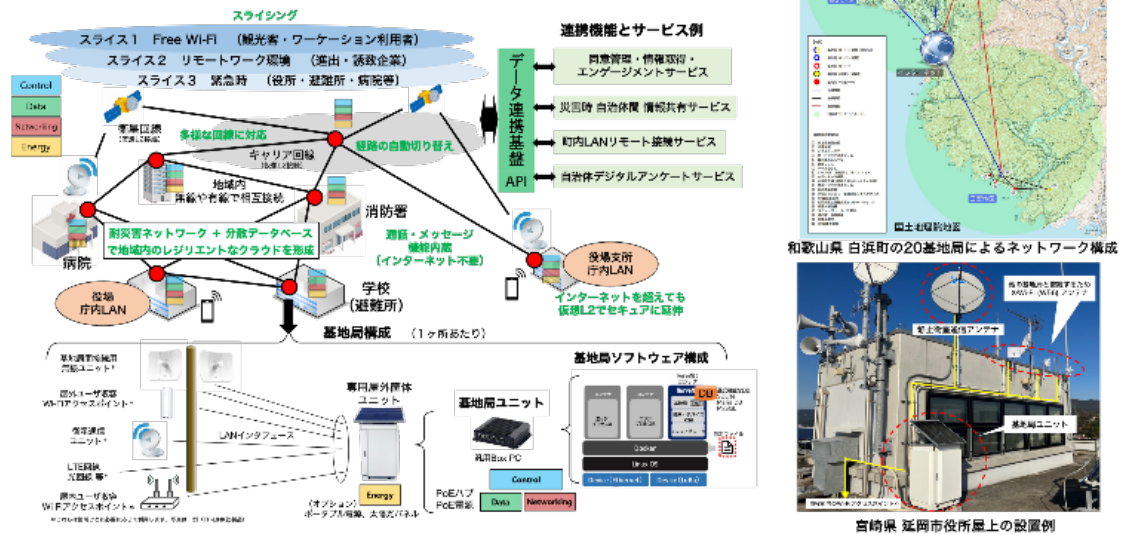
スライシング
スライス１　Free Wi-Fi　（観光客・ワーケーション利用者）
スライス２　リモートワーク環境　（進出・誘致企業）
スライス３　緊急時　（役所・避難所・病院等）

Control
Data
Networking
Energy

衛星回線
多様な回線に対応
キャリア回線
経路の自動切り替え
地域内
無線や有線で相互接続
消防署
耐災害ネットワーク ＋ 分散データベース
で地域内のレジリエントなクラウドを形成
病院
通話・メッセージ
情報共有
（インターネット不要）
役場
庁内LAN
学校
（避難所）
役場支所
庁内LAN
インターネットを超えても
仮想L2でセキュアに疎通

連携機能とサービス例
データ連携基盤
API
自治体デジタルアンケートサービス
町内LANリモート接続サービス
災害時 自治体間 情報共有サービス
同意管理・情報取得・
エンゲージメントサービス

基地局構成　（１ヶ所あたり）
基地局間無線
通信ユニット
固定ユーザ収容
Wi-Fiアクセスポイント
衛星通信
ユニット
LTE回線
光回線 等
LANインタフェース
移動ユーザ収容
Wi-Fiアクセスポイント
専用屋外筐体
ユニット
Energy
（オプション）
ポータブル電源、太陽光パネル
基地局ユニット
汎用Box PC
Control
Data
Networking
PoEハブ
PoE電源
基地局ソフトウェア構成
DB
Docker
Linux OS
Device (Ethernet)
Device (Wi-Fi)

和歌山県 白浜町の20基地局によるネットワーク構成
国土地理院地図

衛星通信アンテナ
基地局ユニット
宮崎県 延岡市役所屋上の設置例